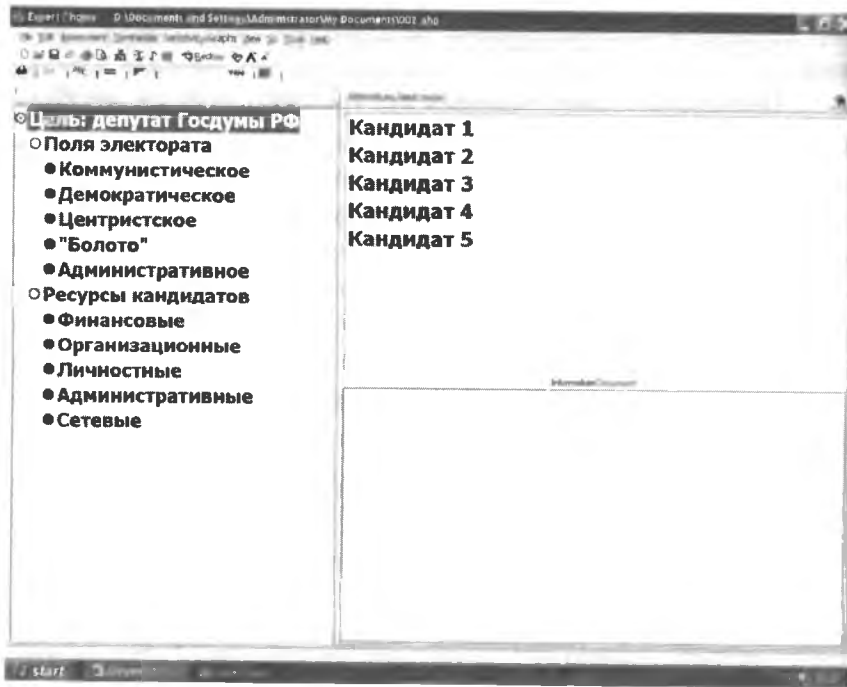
Expert Choice D:\Documents and Settings\Administrator\My Documents\1002.ahp

Цель: депутат Госдумы РФ
Поля электората
Коммунистическое
Демократическое
Центристское
"Болото"
Административное
Ресурсы кандидатов
Финансовые
Организационные
Личностные
Административные
Сетевые

Кандидат 1
Кандидат 2
Кандидат 3
Кандидат 4
Кандидат 5

start